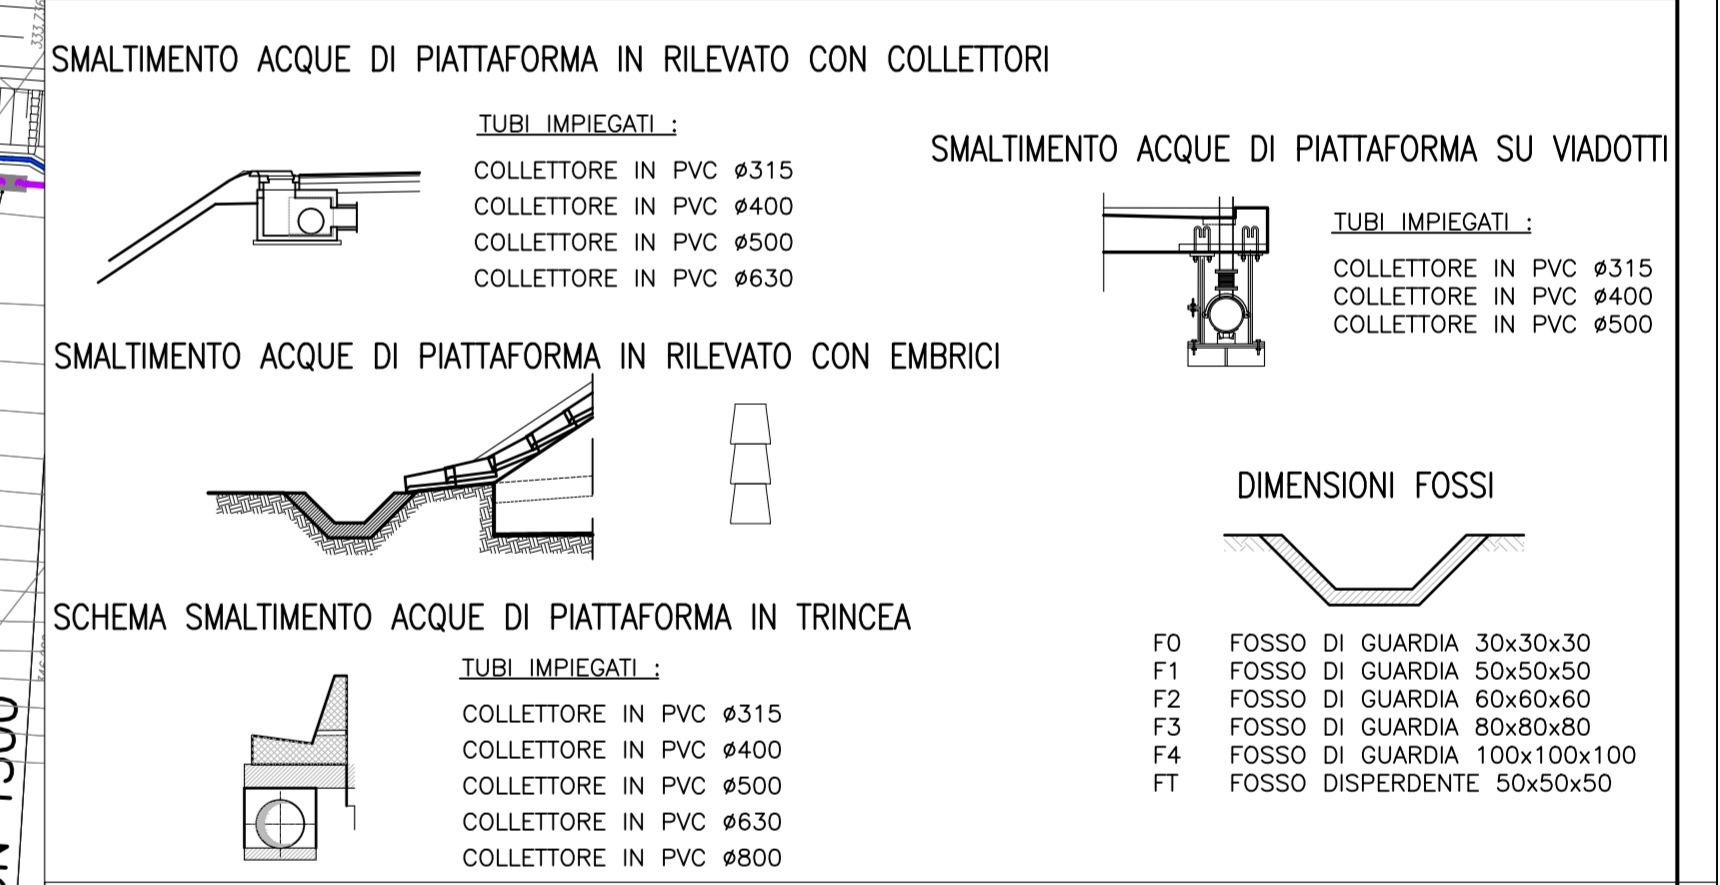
SMALTIMENTO ACQUE DI PIATTAFORMA IN RILEVATO CON COLLETTORI

TUBI IMPIEGATI :

COLLETTORE IN PVC ø315
COLLETTORE IN PVC ø400
COLLETTORE IN PVC ø500
COLLETTORE IN PVC ø630

SMALTIMENTO ACQUE DI PIATTAFORMA SU VIADOTTI

TUBI IMPIEGATI :

COLLETTORE IN PVC ø315
COLLETTORE IN PVC ø400
COLLETTORE IN PVC ø500

SMALTIMENTO ACQUE DI PIATTAFORMA IN RILEVATO CON EMBRICI

DIMENSIONI FOSSI

SCHEMA SMALTIMENTO ACQUE DI PIATTAFORMA IN TRINCEA

TUBI IMPIEGATI :

COLLETTORE IN PVC ø315
COLLETTORE IN PVC ø400
COLLETTORE IN PVC ø500
COLLETTORE IN PVC ø630
COLLETTORE IN PVC ø800

F0 FOSSO DI GUARDIA 30x30x30
F1 FOSSO DI GUARDIA 50x50x50
F2 FOSSO DI GUARDIA 60x60x60
F3 FOSSO DI GUARDIA 80x80x80
F4 FOSSO DI GUARDIA 100x100x100
FT FOSSO DISPERDENTE 50x50x50